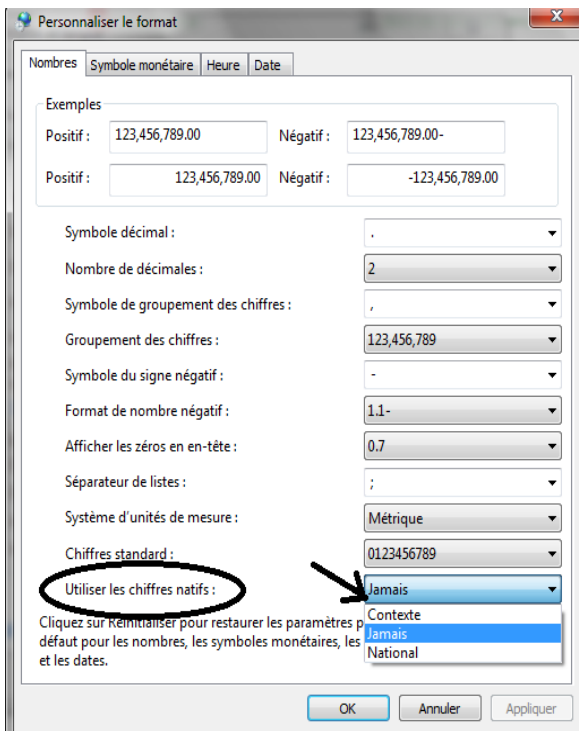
Personnaliser le format

Nombres | Symbole monétaire | Heure | Date

Exemples
Positif : 123,456,789.00 Négatif : 123,456,789.00-
Positif : 123,456,789.00 Négatif : -123,456,789.00

Symbole décimal : .
Nombre de décimales : 2
Symbole de groupement des chiffres : ,
Groupement des chiffres : 123,456,789
Symbole du signe négatif : -
Format de nombre négatif : 1.1-
Afficher les zéros en en-tête : 0.7
Séparateur de listes : ;
Système d'unités de mesure : Métrique
Chiffres standard : 0123456789
Utiliser les chiffres natifs : Jamais
Contexte
Jamais
National

Cliquez sur Réinitialiser pour restaurer les paramètres p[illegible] défaut pour les nombres, les symboles monétaires, les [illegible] et les dates.

OK Annuler Appliquer